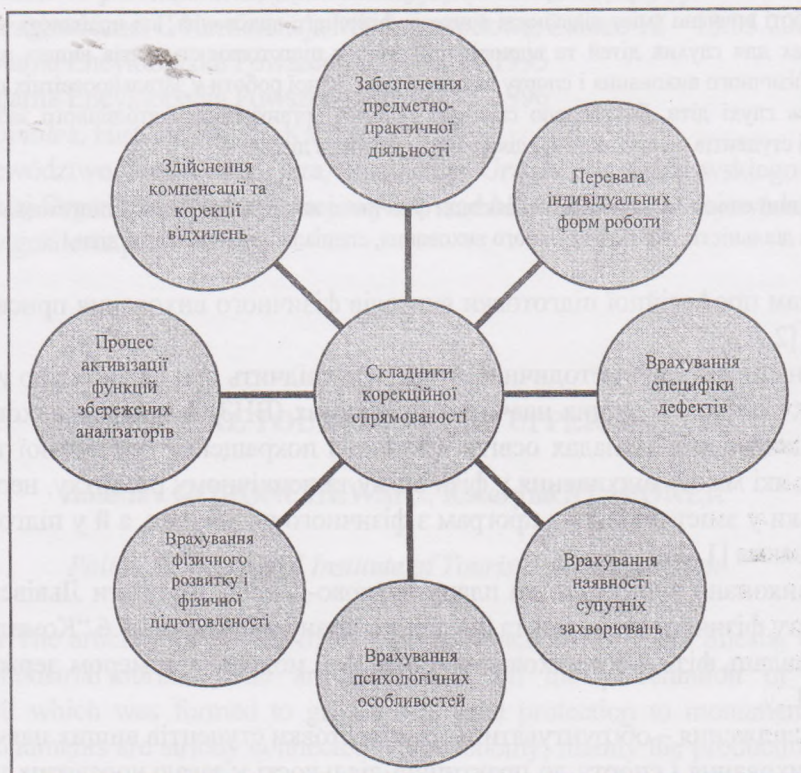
Забезпечення предметно-практичної діяльності

Здійснення компенсації та корекції відхилень

Перевага індивідуальних форм роботи

Процес активізації функцій збережених аналізаторів

Складники корекційної спрямованості

Врахування специфіки дефектів

Врахування фізичного розвитку і фізичної підготовленості

Врахування наявності супутніх захворювань

Врахування психологічних особливостей